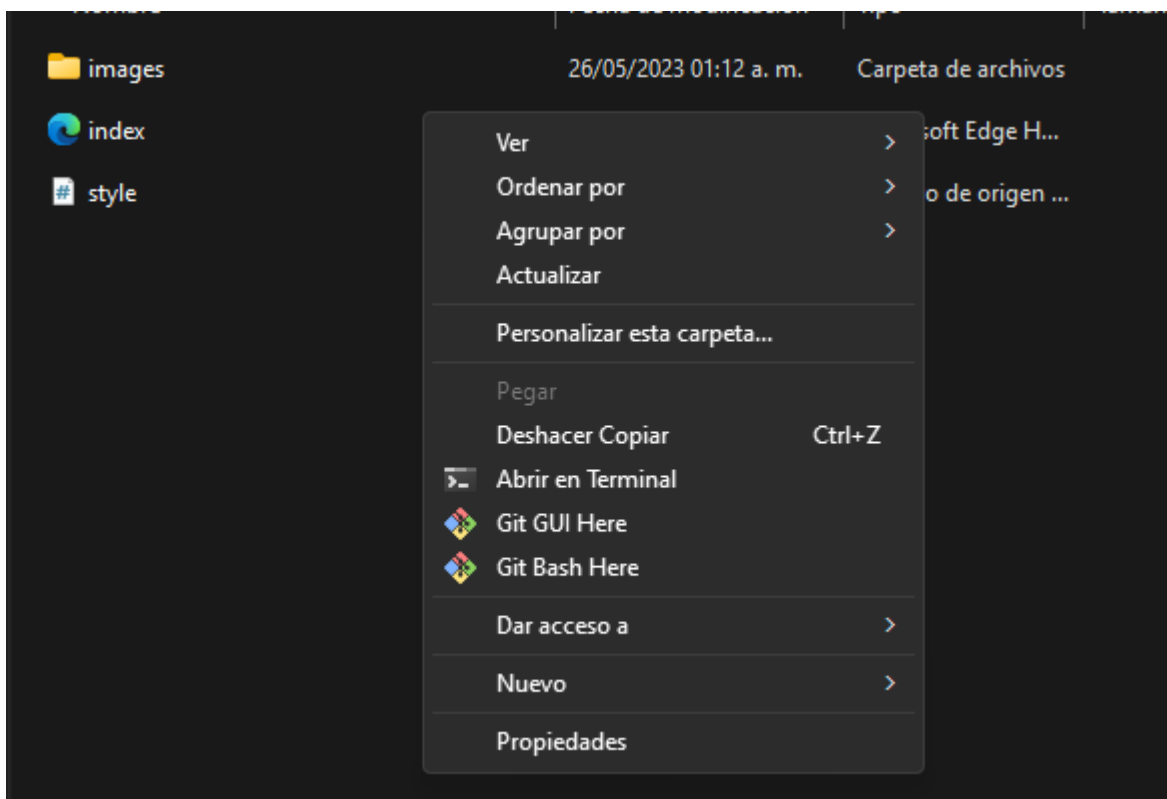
images 26/05/2023 01:12 a. m. Carpeta de archivos

index soft Edge H...

style o de origen ...

Ver >
Ordenar por >
Agrupar por >
Actualizar

Personalizar esta carpeta...

Pegar
Deshacer Copiar Ctrl+Z
Abrir en Terminal
Git GUI Here
Git Bash Here

Dar acceso a >

Nuevo >

Propiedades